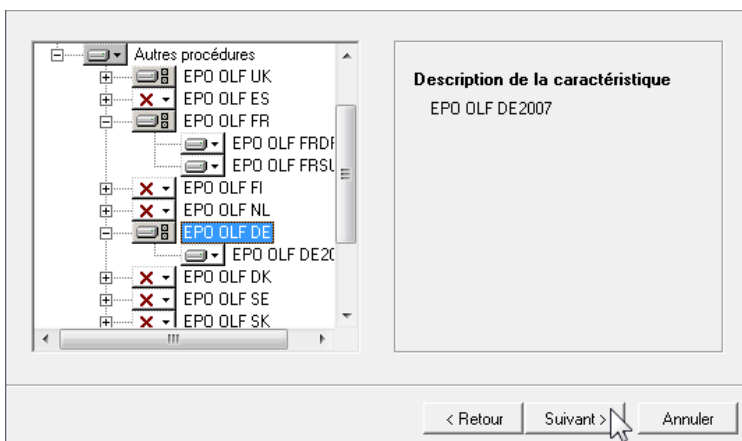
Autres procédures
EPO OLF UK
EPO OLF ES
EPO OLF FR
EPO OLF FRDF
EPO OLF FRSU
EPO OLF FI
EPO OLF NL
EPO OLF DE
EPO OLF DE20
EPO OLF DK
EPO OLF SE
EPO OLF SK

Description de la caractéristique
EPO OLF DE2007

< Retour
Suivant >
Annuler